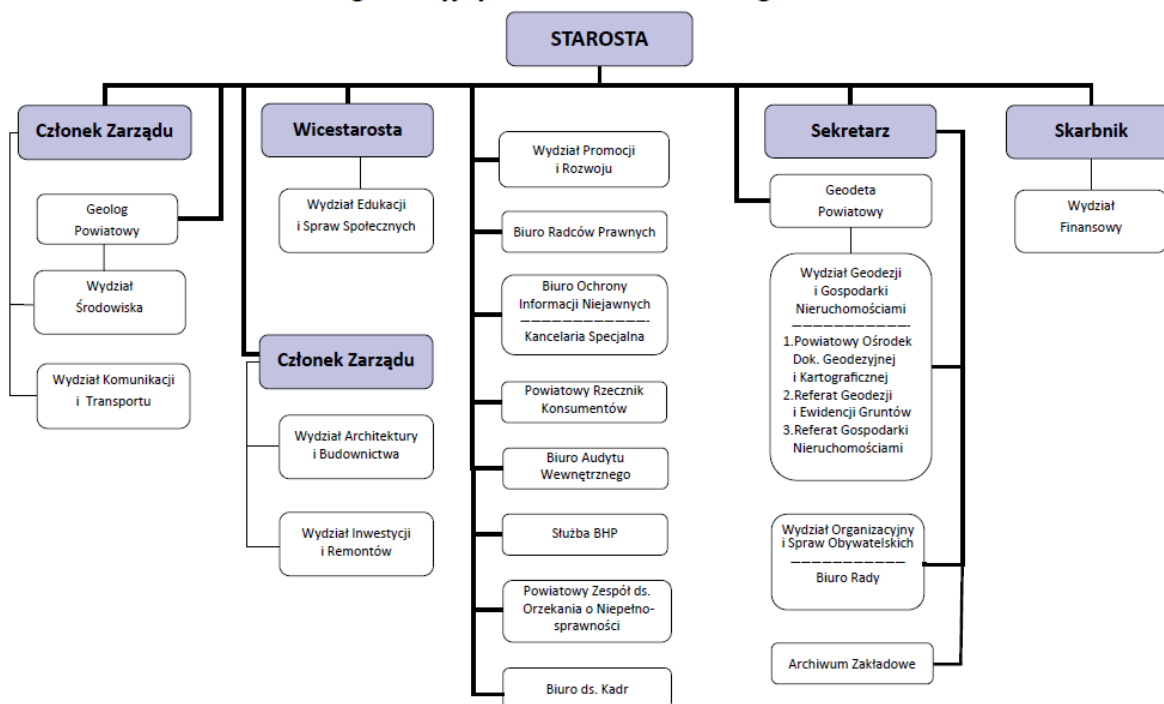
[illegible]

STAROSTA

Członek Zarządu

Geolog Powiatowy

Wydział Środowiska

Wydział Komunikacji i Transportu

Wicestarosta

Wydział Edukacji i Spraw Społecznych

Członek Zarządu

Wydział Architektury i Budownictwa

Wydział Inwestycji i Remontów

Wydział Promocji i Rozwoju

Biuro Radców Prawnych

Biuro Ochrony Informacji Niejawnych
Kancelaria Specjalna

Powiatowy Rzecznik Konsumentów

Biuro Audytu Wewnętrznego

Służba BHP

Powiatowy Zespół ds. Orzekania o Niepełnosprawności

Biuro ds. Kadr

Sekretarz

Geodeta Powiatowy

Wydział Geodezji i Gospodarki Nieruchomościami
1.Powiatowy Ośrodek Dok. Geodezyjnej i Kartograficznej
2.Referat Geodezji i Ewidencji Gruntów
3.Referat Gospodarki Nieruchomościami

Wydział Organizacyjny i Spraw Obywatelskich
Biuro Rady

Archiwum Zakładowe

Skarbnik

Wydział Finansowy